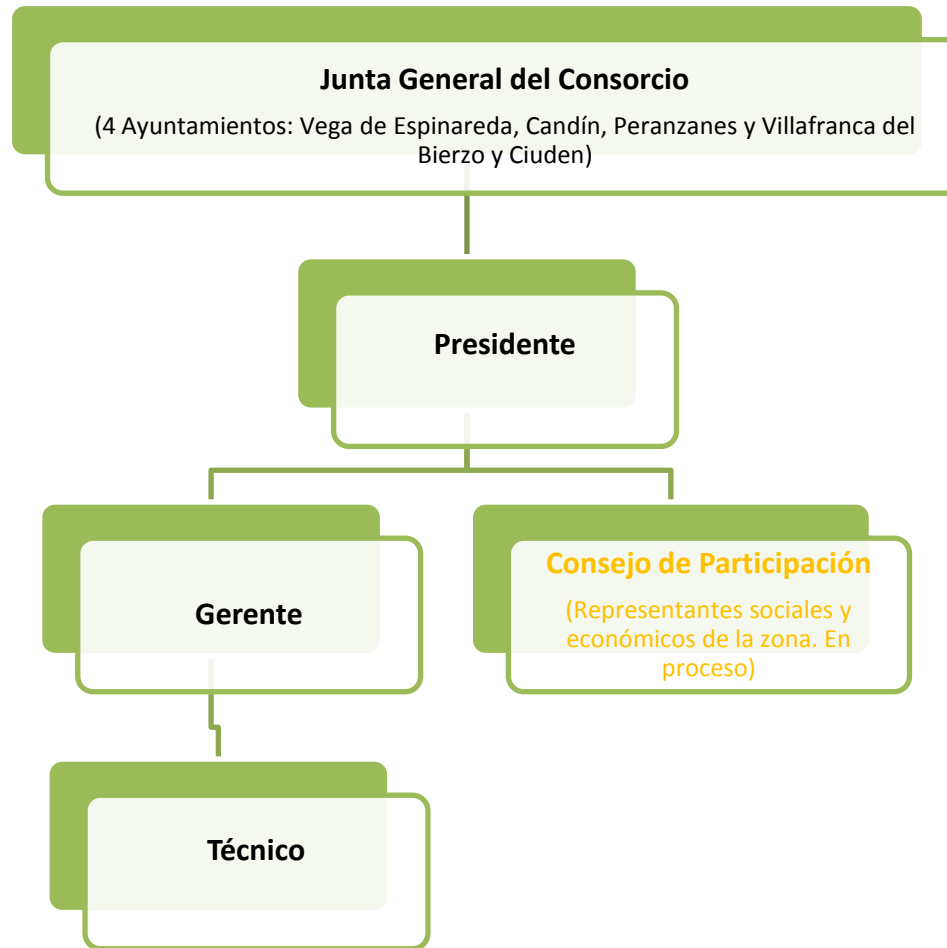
Junta General del Consorcio

(4 Ayuntamientos: Vega de Espinareda, Candín, Peranzanes y Villafranca del Bierzo y Ciuden)

Presidente

Gerente

Consejo de Participación

(Representantes sociales y económicos de la zona. En proceso)

Técnico